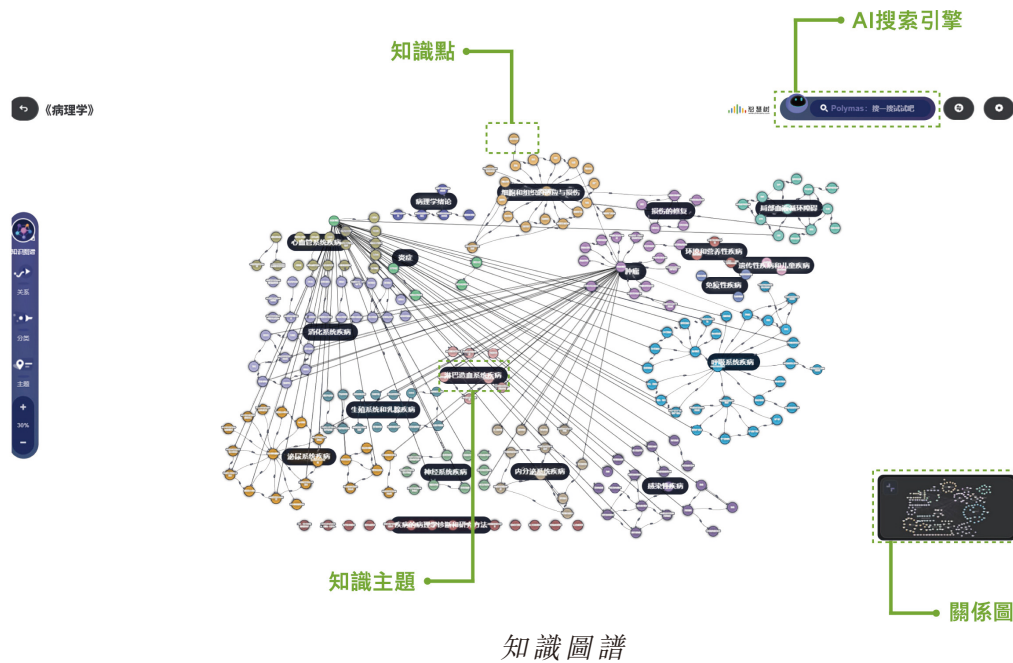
知識點

AI搜索引擎

《病理学》

智慧树

Polymas：搜一搜试试吧

知识图谱

关系

分类

主题

30%

病理学绪论

细胞和组织的适应与损伤

损伤的修复

局部血液循环障碍

心血管系统疾病

炎症

环境和营养性疾病

遗传性疾病和儿童疾病

肿瘤

免疫性疾病

消化系统疾病

呼吸系统疾病

淋巴造血系统疾病

生殖系统和乳腺疾病

泌尿系统疾病

神经系统疾病

内分泌系统疾病

感染性疾病

疾病的病理学诊断和研究方法

知識主題

關係圖

知識圖譜